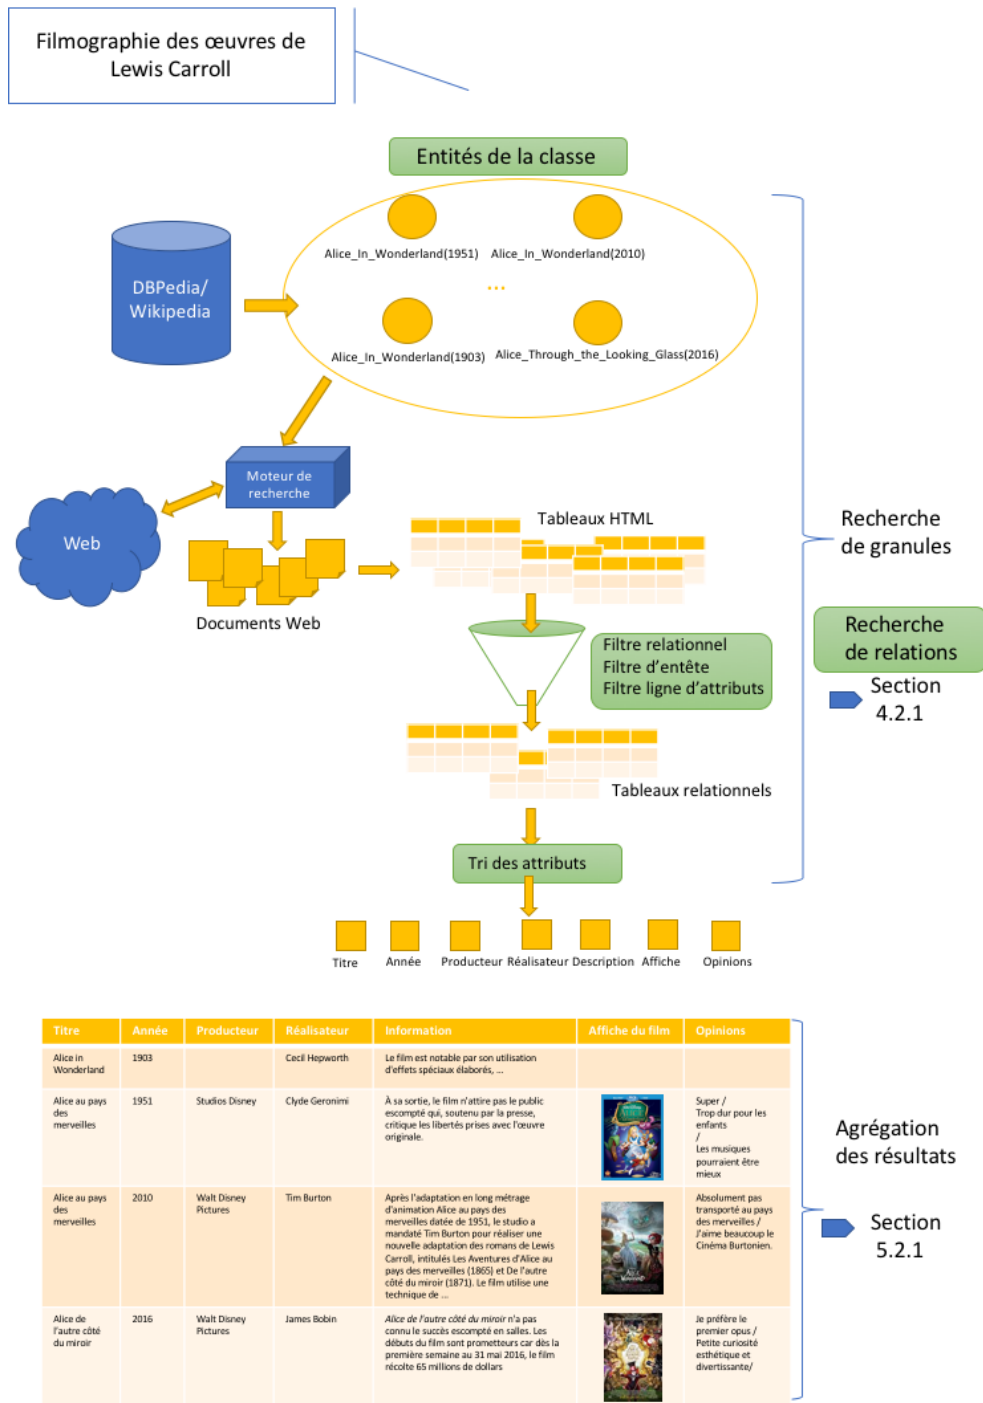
Filmographie des œuvres de Lewis Carroll

Entités de la classe

DBPedia/ Wikipedia

Alice_In_Wonderland(1951)

Alice_In_Wonderland(2010)

...

Alice_In_Wonderland(1903)

Alice_Through_the_Looking_Glass(2016)

Moteur de recherche

Web

Documents Web

Tableaux HTML

Filtre relationnel
Filtre d'entête
Filtre ligne d'attributs

Tableaux relationnels

Tri des attributs

Recherche de granules

Recherche de relations

Section 4.2.1

Titre

Année

Producteur

Réalisateur

Description

Affiche

Opinions

| Titre | Année | Producteur | Réalisateur | Information | Affiche du film | Opinions |
|---|---|---|---|---|---|---|
| Alice in Wonderland | 1903 | | Cecil Hepworth | Le film est notable par son utilisation d'effets spéciaux élaborés, ... | | |
| Alice au pays des merveilles | 1951 | Studios Disney | Clyde Geronimi | À sa sortie, le film n'attire pas le public escompté qui, soutenu par la presse, critique les libertés prises avec l'œuvre originale. | | Super / Trop dur pour les enfants / Les musiques pourraient être mieux |
| Alice au pays des merveilles | 2010 | Walt Disney Pictures | Tim Burton | Après l'adaptation en long métrage d'animation Alice au pays des merveilles datée de 1951, le studio a mandaté Tim Burton pour réaliser une nouvelle adaptation des romans de Lewis Carroll, intitulés Les Aventures d'Alice au pays des merveilles (1865) et De l'autre côté du miroir (1871). Le film utilise une technique de ... | | Absolument pas transporté au pays des merveilles / J'aime beaucoup le Cinéma Burtonien. |
| Alice de l'autre côté du miroir | 2016 | Walt Disney Pictures | James Bobin | Alice de l'autre côté du miroir n'a pas connu le succès escompté en salles. Les débuts du film sont prometteurs car dès la première semaine au 31 mai 2016, le film récolte 65 millions de dollars | | Je préfère le premier opus / Petite curiosité esthétique et divertissante/ |

Agrégation des résultats

Section 5.2.1